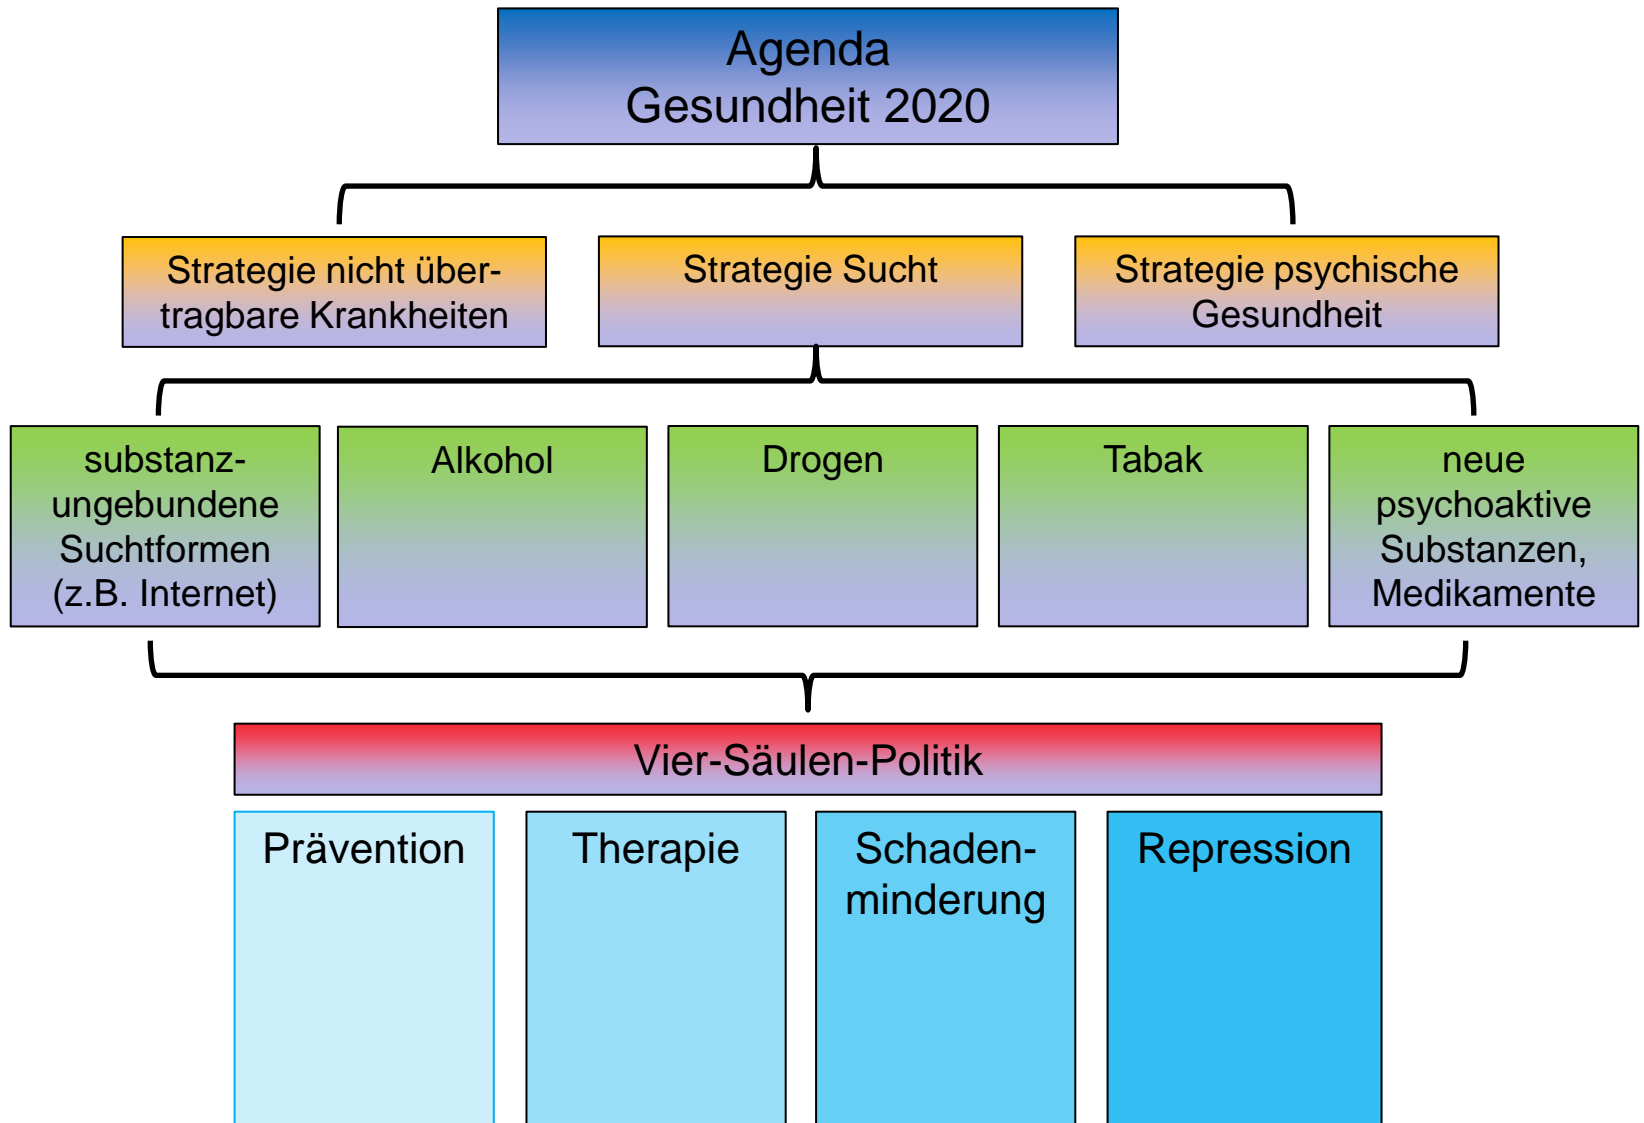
Agenda
Gesundheit 2020

Strategie nicht übertragbare Krankheiten

Strategie Sucht

Strategie psychische Gesundheit

substanzungebundene Suchtformen (z.B. Internet)

Alkohol

Drogen

Tabak

neue psychoaktive Substanzen, Medikamente

Vier-Säulen-Politik

Prävention

Therapie

Schadenminderung

Repression